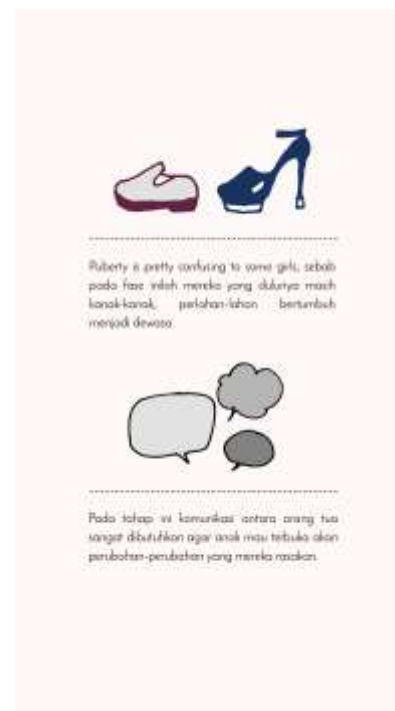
Puberty is pretty confusing to some girls, sebab pada fase inilah mereka yang dulunya masih kanak-kanak, perlahan-lahan bertumbuh menjadi dewasa.

Pada tahap ini komunikasi antara orang tua sangat dibutuhkan agar anak mau terbuka akan perubahan-perubahan yang mereka rasakan.